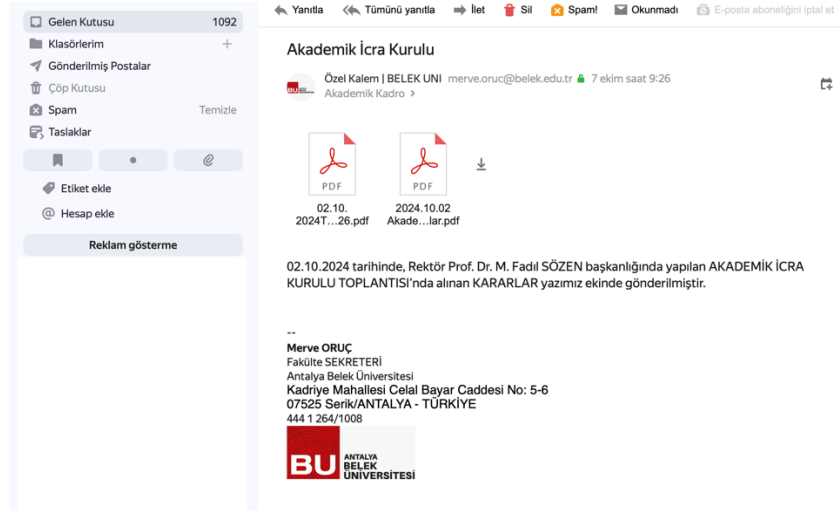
Gelen Kutusu 1092
Klasörlerim +
Gönderilmiş Postalar
Çöp Kutusu
Spam Temizle
Taslaklar

Etiket ekle
Hesap ekle
Reklam gösterme

Yanıtla Tümünü yanıtla İlet Sil Spam! Okunmadı E-posta aboneliğini iptal et

Akademik İcra Kurulu

Özel Kalem | BELEK UNI merve.oruc@belek.edu.tr 7 ekim saat 9:26
Akademik Kadro

PDF
02.10.2024T…26.pdf

PDF
2024.10.02 Akade…lar.pdf

02.10.2024 tarihinde, Rektör Prof. Dr. M. Fadıl SÖZEN başkanlığında yapılan AKADEMİK İCRA KURULU TOPLANTISI'nda alınan KARARLAR yazımız ekinde gönderilmiştir.

--
Merve ORUÇ
Fakülte SEKRETERİ
Antalya Belek Üniversitesi
Kadriye Mahallesi Celal Bayar Caddesi No: 5-6
07525 Serik/ANTALYA - TÜRKİYE
444 1 264/1008

BU ANTALYA BELEK ÜNİVERSİTESİ